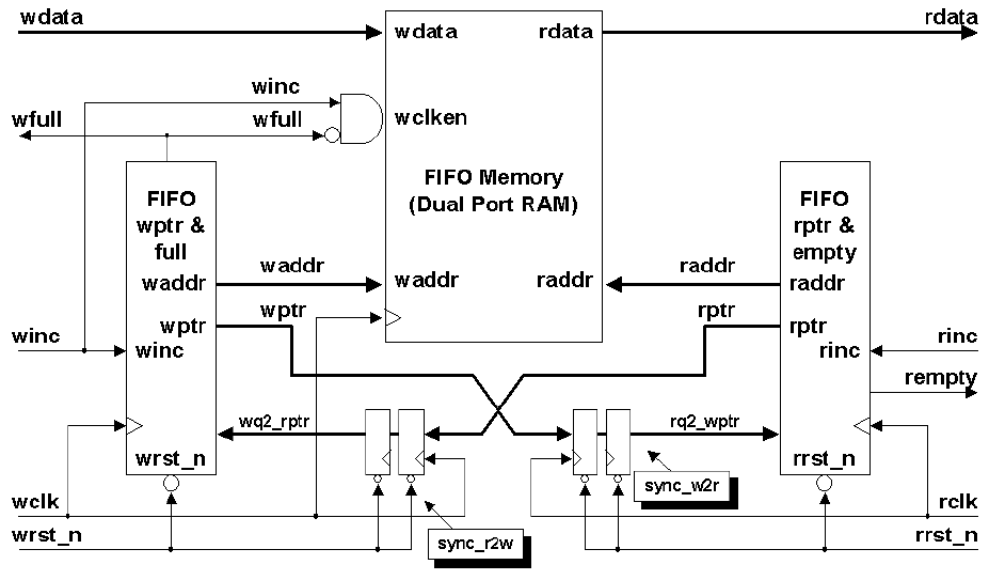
wdata
wdata
rdata
rdata
winc
wfull
wclken
wfull
FIFO Memory
(Dual Port RAM)
FIFO
wptr &
full
FIFO
rptr &
empty
waddr
waddr
waddr
raddr
raddr
raddr
wptr
wptr
rptr
rptr
winc
winc
rinc
rinc
rempty
wq2_rptr
rq2_wptr
wrst_n
rrst_n
sync_w2r
wclk
rclk
sync_r2w
wrst_n
rrst_n